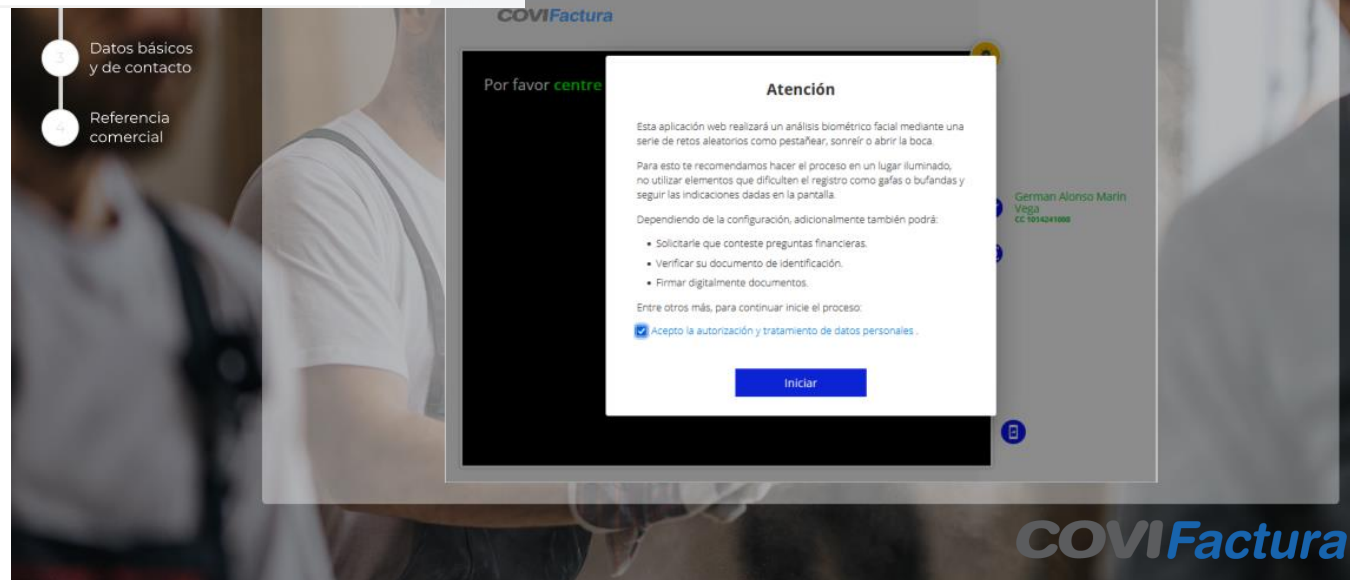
3 Datos básicos y de contacto

4 Referencia comercial

COVIFactura

Por favor centre

Atención

Esta aplicación web realizará un análisis biométrico facial mediante una serie de retos aleatorios como pestañear, sonreír o abrir la boca.

Para esto te recomendamos hacer el proceso en un lugar iluminado, no utilizar elementos que dificulten el registro como gafas o bufandas y seguir las indicaciones dadas en la pantalla.

Dependiendo de la configuración, adicionalmente también podrá:

- Solicitarle que conteste preguntas financieras.
- Verificar su documento de identificación.
- Firmar digitalmente documentos.

Entre otros más, para continuar inicie el proceso:

Acepto la autorización y tratamiento de datos personales .

Iniciar

German Alonso Marin Vega
CC 1014241000

COVIFactura